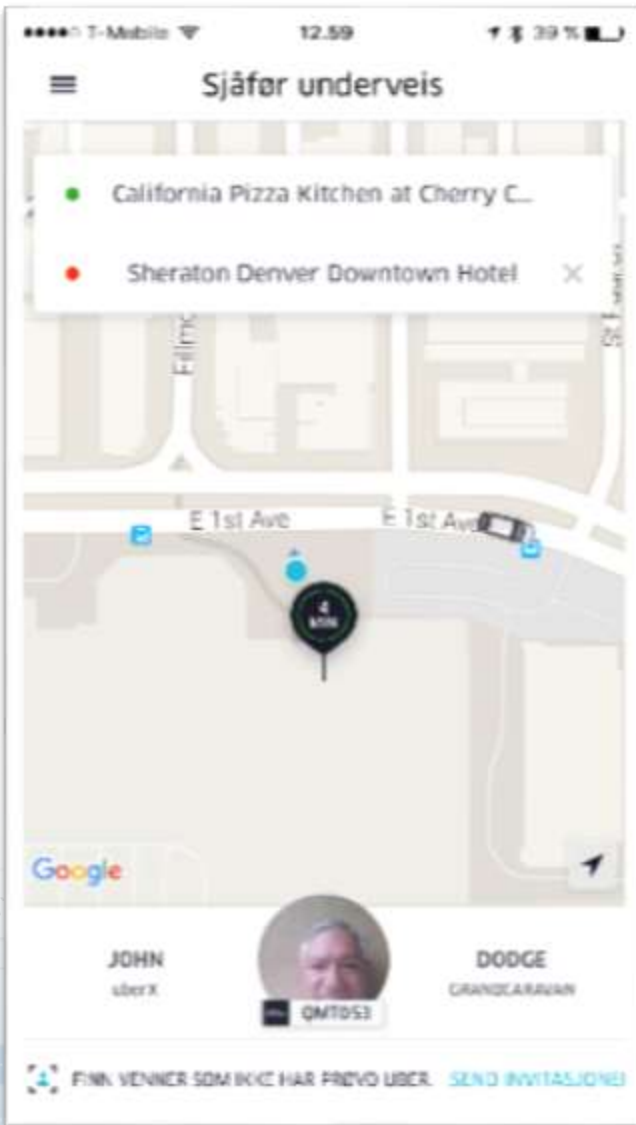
●●●●○ T-Mobile 12.59 39 %

Sjåfør underveis

California Pizza Kitchen at Cherry C...

Sheraton Denver Downtown Hotel

Filmo

St

E 1st Ave

E 1st Ave

4 MIN

Google

JOHN
uberX

QMT053

DODGE
GRANDCARAVAN

FINN VENNER SOM IKKE HAR PRØVD UBER. SEND INVITASJONER